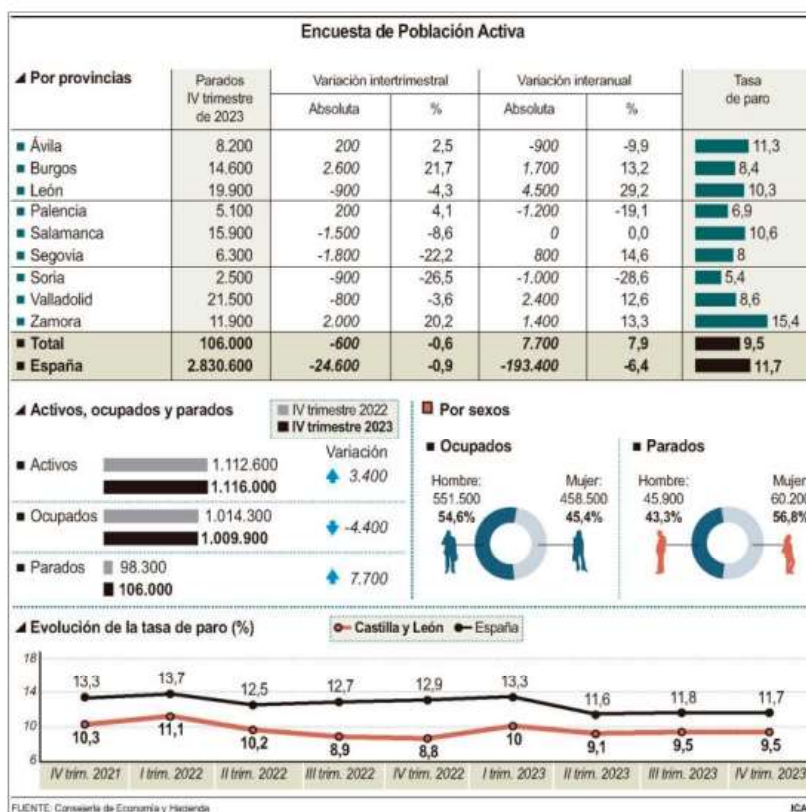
Encuesta de Población Activa

| Por provincias | Parados IV trimestre de 2023 | Variación intertrimestral Absoluta | Variación intertrimestral % | Variación interanual Absoluta | Variación interanual % | Tasa de paro |
|---|---|---|---|---|---|---|
| Ávila | 8.200 | 200 | 2,5 | -900 | -9,9 | 11,3 |
| Burgos | 14.600 | 2.600 | 21,7 | 1.700 | 13,2 | 8,4 |
| León | 19.900 | -900 | -4,3 | 4.500 | 29,2 | 10,3 |
| Palencia | 5.100 | 200 | 4,1 | -1.200 | -19,1 | 6,9 |
| Salamanca | 15.900 | -1.500 | -8,6 | 0 | 0,0 | 10,6 |
| Segovia | 6.300 | -1.800 | -22,2 | 800 | 14,6 | 8 |
| Soria | 2.500 | -900 | -26,5 | -1.000 | -28,6 | 5,4 |
| Valladolid | 21.500 | -800 | -3,6 | 2.400 | 12,6 | 8,6 |
| Zamora | 11.900 | 2.000 | 20,2 | 1.400 | 13,3 | 15,4 |
| Total | 106.000 | -600 | -0,6 | 7.700 | 7,9 | 9,5 |
| España | 2.830.600 | -24.600 | -0,9 | -193.400 | -6,4 | 11,7 |

Activos, ocupados y parados
IV trimestre 2022
IV trimestre 2023
Variación
Activos 1.112.600 1.116.000 3.400
Ocupados 1.014.300 1.009.900 -4.400
Parados 98.300 106.000 7.700

Por sexos
Ocupados
Hombre: 551.500 54,6%
Mujer: 458.500 45,4%
Parados
Hombre: 45.900 43,3%
Mujer: 60.200 56,8%

Evolución de la tasa de paro (%)
Castilla y León España
18
14
10
6
13,3 13,7 12,5 12,7 12,9 13,3 11,6 11,8 11,7
10,3 11,1 10,2 8,9 8,8 10 9,1 9,5 9,5
IV trim. 2021 I trim. 2022 II trim. 2022 III trim. 2022 IV trim. 2022 I trim. 2023 II trim. 2023 III trim. 2023 IV trim. 2023

FUENTE: Consejería de Economía y Hacienda